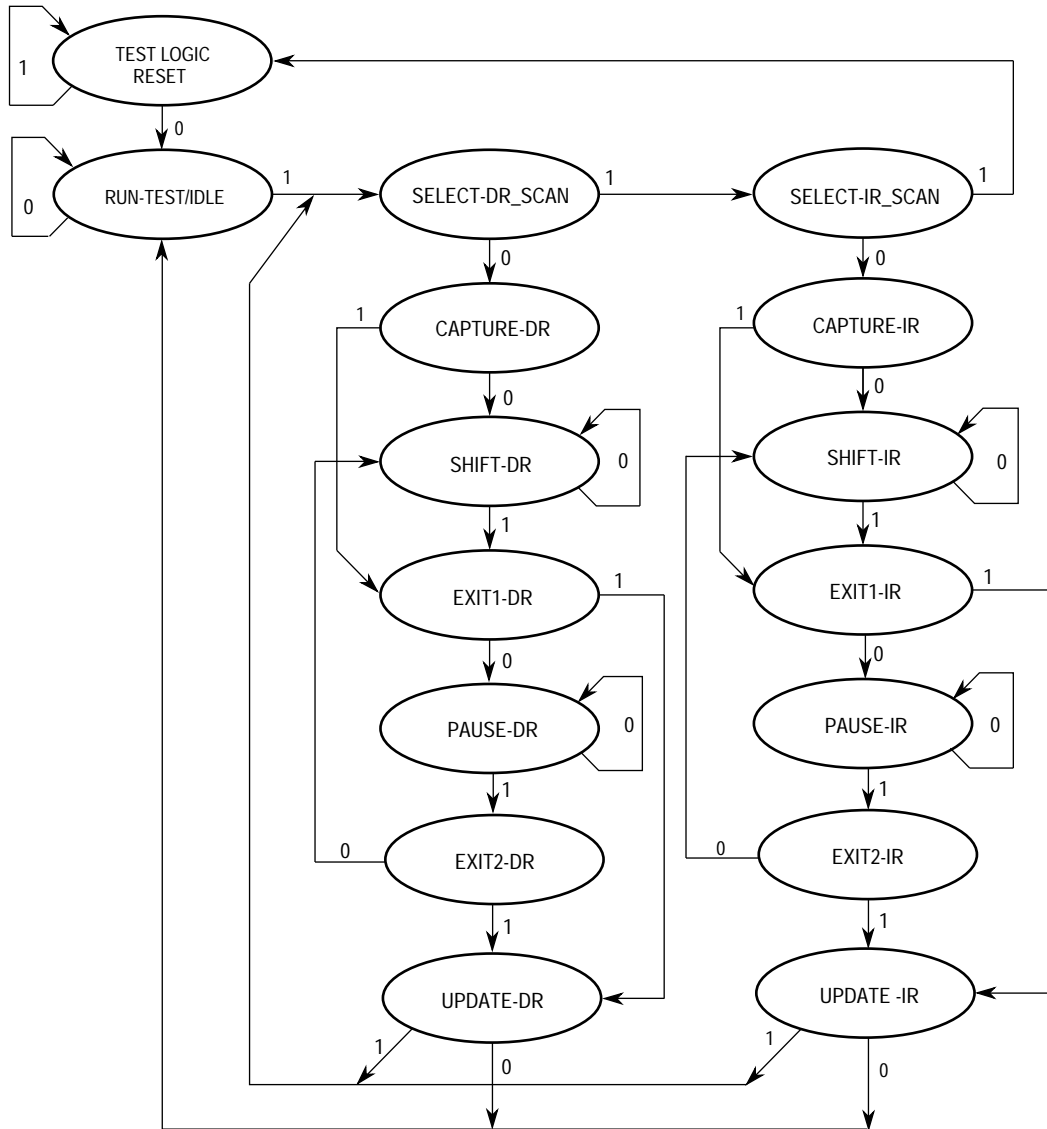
1
TEST LOGIC RESET
0
0
RUN-TEST/IDLE
1
SELECT-DR_SCAN
1
SELECT-IR_SCAN
1
0
0
1
CAPTURE-DR
1
CAPTURE-IR
0
0
SHIFT-DR
0
SHIFT-IR
0
1
1
EXIT1-DR
1
EXIT1-IR
1
0
0
PAUSE-DR
0
PAUSE-IR
0
1
1
0
EXIT2-DR
0
EXIT2-IR
1
1
UPDATE-DR
UPDATE -IR
1
0
1
0